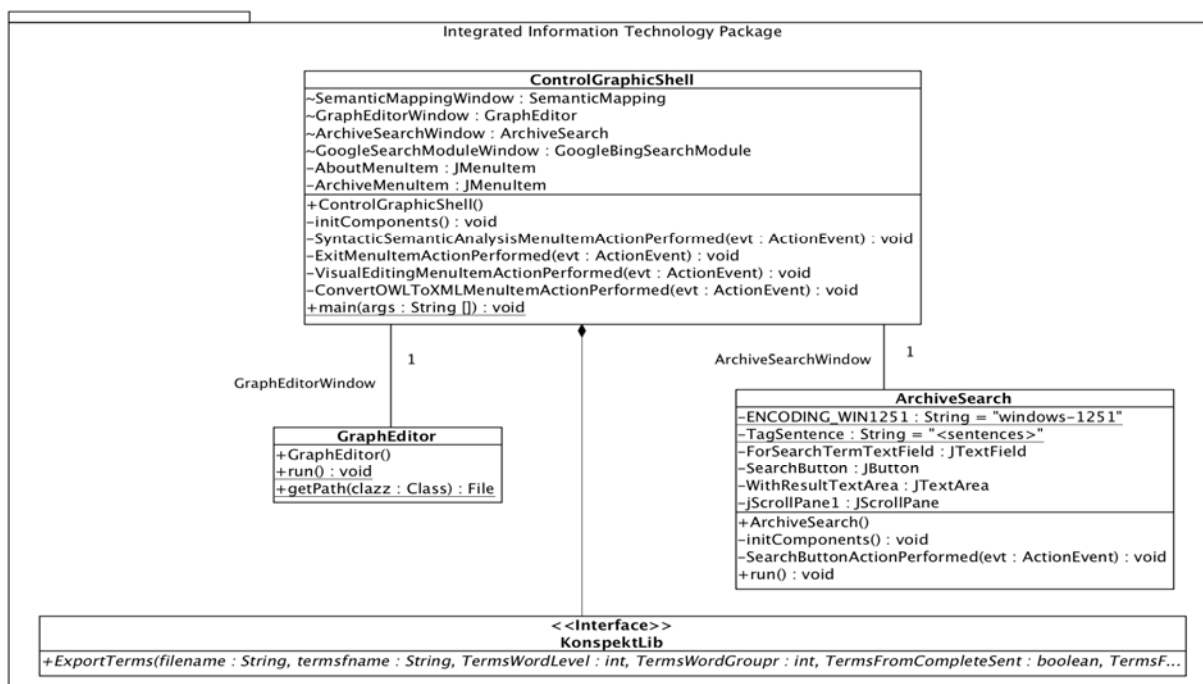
Integrated Information Technology Package

ControlGraphicShell
~SemanticMappingWindow : SemanticMapping
~GraphEditorWindow : GraphEditor
~ArchiveSearchWindow : ArchiveSearch
~GoogleSearchModuleWindow : GoogleBingSearchModule
-AboutMenuItem : JMenuItem
-ArchiveMenuItem : JMenuItem
+ControlGraphicShell()
-initComponents() : void
-SyntacticSemanticAnalysisMenuItemActionPerformed(evt : ActionEvent) : void
-ExitMenuItemActionPerformed(evt : ActionEvent) : void
-VisualEditingMenuItemActionPerformed(evt : ActionEvent) : void
-ConvertOWLToXMLMenuItemActionPerformed(evt : ActionEvent) : void
+main(args : String []) : void

1
GraphEditorWindow

ArchiveSearchWindow
1

GraphEditor
+GraphEditor()
+run() : void
+getPath(clazz : Class) : File

ArchiveSearch
-ENCODING_WIN1251 : String = "windows-1251"
-TagSentence : String = "<sentences>"
-ForSearchTermTextField : JTextField
-SearchButton : JButton
-WithResultTextArea : JTextArea
-jScrollPane1 : JScrollPane
+ArchiveSearch()
-initComponents() : void
-SearchButtonActionPerformed(evt : ActionEvent) : void
+run() : void

<<Interface>>
KonspektLib
+ExportTerms(filename : String, termsfname : String, TermsWordLevel : int, TermsWordGroupr : int, TermsFromCompleteSent : boolean, TermsF...